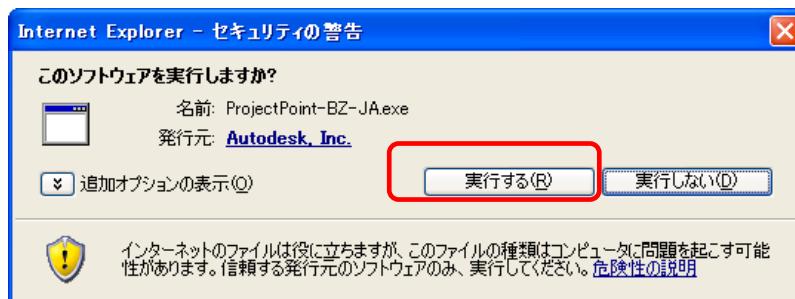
Internet Explorer - セキュリティの警告

このソフトウェアを実行しますか?

名前: ProjectPoint-BZ-JA.exe

発行元: Autodesk, Inc.

追加オプションの表示(O)

実行する(R)

実行しない(D)

インターネットのファイルは役に立ちますが、このファイルの種類はコンピュータに問題を起こす可能性があります。信頼する発行元のソフトウェアのみ、実行してください。危険性の説明